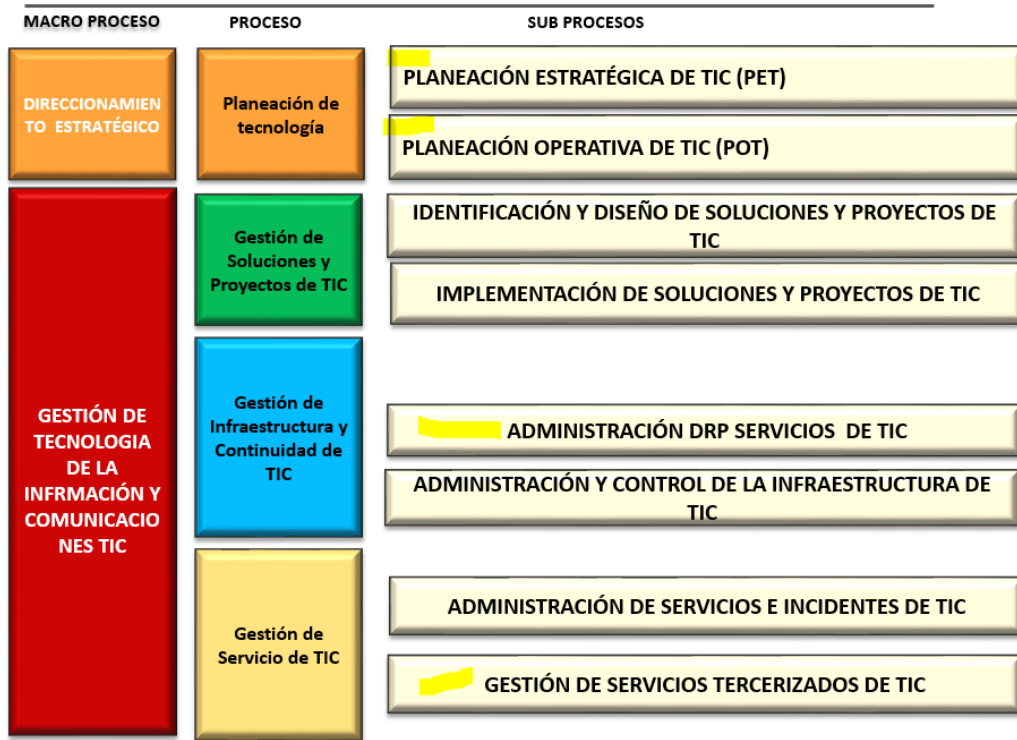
MACRO PROCESO
PROCESO
SUB PROCESOS

DIRECCIONAMIENTO ESTRATÉGICO

Planeación de tecnología

PLANEACIÓN ESTRATÉGICA DE TIC (PET)

PLANEACIÓN OPERATIVA DE TIC (POT)

GESTIÓN DE TECNOLOGIA DE LA INFRMACIÓN Y COMUNICACIONES TIC

Gestión de Soluciones y Proyectos de TIC

IDENTIFICACIÓN Y DISEÑO DE SOLUCIONES Y PROYECTOS DE TIC

IMPLEMENTACIÓN DE SOLUCIONES Y PROYECTOS DE TIC

Gestión de Infraestructura y Continuidad de TIC

ADMINISTRACIÓN DRP SERVICIOS DE TIC

ADMINISTRACIÓN Y CONTROL DE LA INFRAESTRUCTURA DE TIC

Gestión de Servicio de TIC

ADMINISTRACIÓN DE SERVICIOS E INCIDENTES DE TIC

GESTIÓN DE SERVICIOS TERCERIZADOS DE TIC